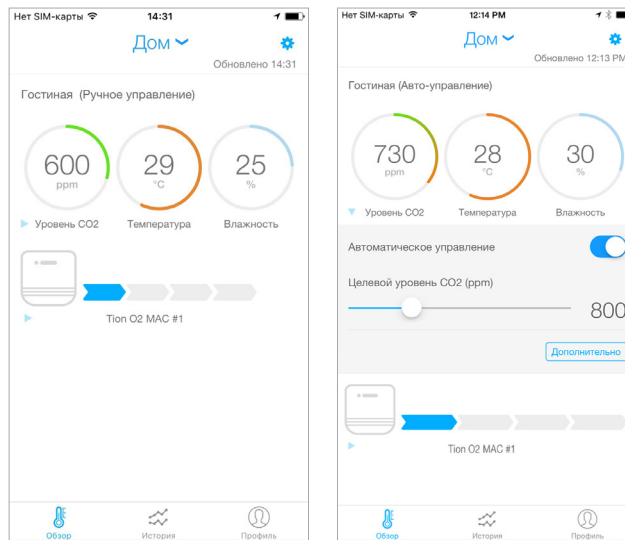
Нет SIM-карты 14:31

Дом

Обновлено 14:31

Гостиная (Ручное управление)

600
ppm

29
°C

25
%

Уровень CO2

Температура

Влажность

Tion O2 MAC #1

Обзор

История

Профиль

Нет SIM-карты 12:14 PM

Дом

Обновлено 12:13 PM

Гостиная (Авто-управление)

730
ppm

28
°C

30
%

Уровень CO2

Температура

Влажность

Автоматическое управление

Целевой уровень CO2 (ppm)

800

Дополнительно

Tion O2 MAC #1

Обзор

История

Профиль